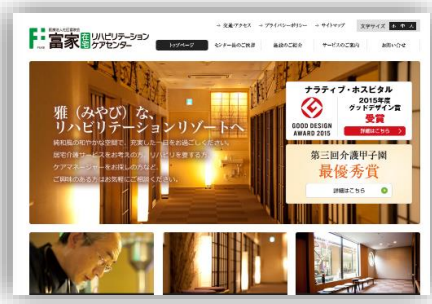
F 医療法人社団富家会
富家在宅リハビリテーションケアセンター

交通アクセス　プライバシーポリシー　サイトマップ　文字サイズ 小 中 大

トップページ　センター長のご挨拶　施設のご紹介　サービスのご案内　お問い合わせ

雅（みやび）な、リハビリテーションリゾートへ

純和風の和空間な空間で、充実した一日をお過ごしください。
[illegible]

ナラティブ・ホスピタル
G GOOD DESIGN AWARD 2015
2015年度グッドデザイン賞
受賞
詳細はこちら

第三回介護甲子園
最優秀賞
詳細はこちら